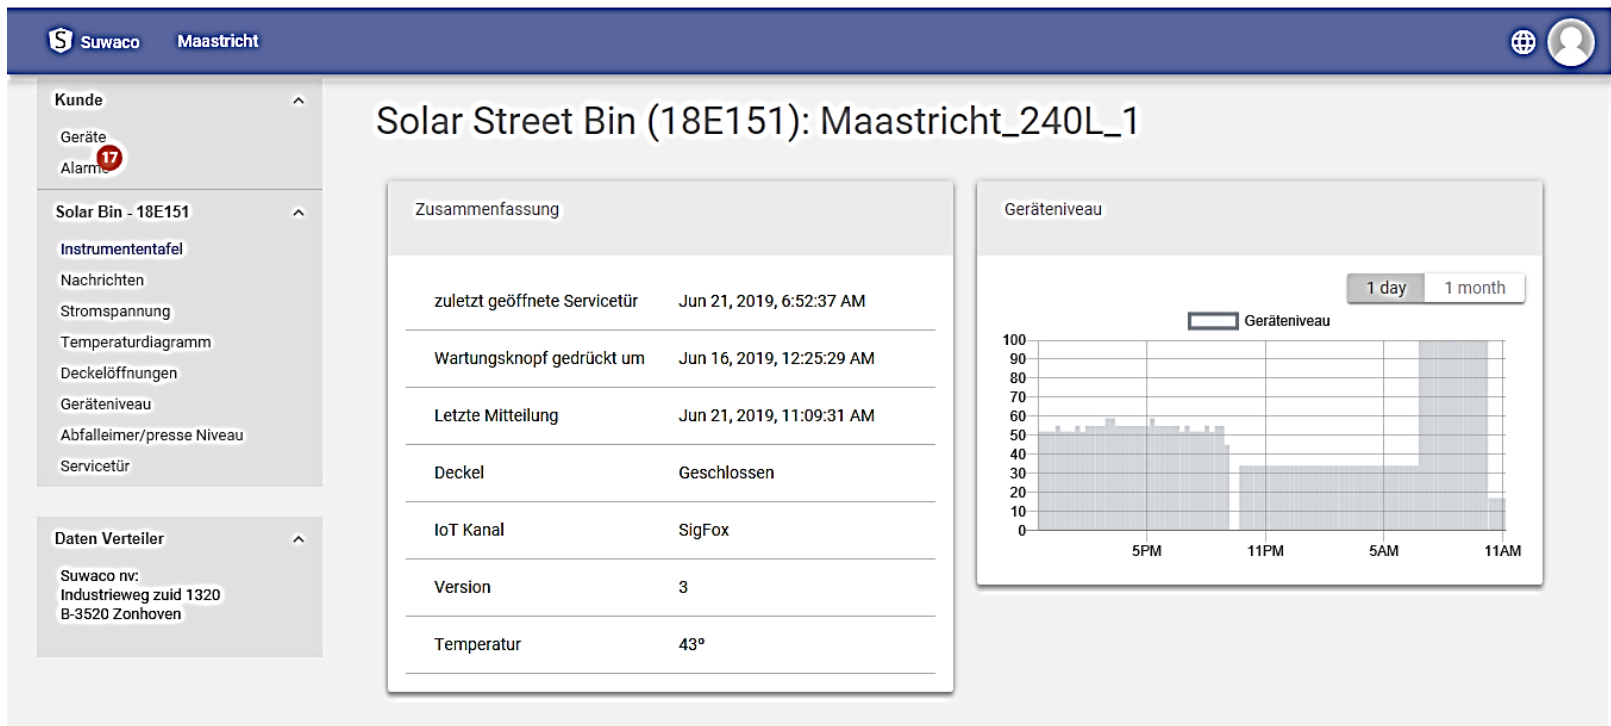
Suwaco Maastricht

Kunde
Geräte
Alarme 17

Solar Bin - 18E151
Instrumententafel
Nachrichten
Stromspannung
Temperaturdiagramm
Deckelöffnungen
Geräteniveau
Abfalleimer/presse Niveau
Servicetür

Daten Verteiler
Suwaco nv:
Industrieweg zuid 1320
B-3520 Zonhoven

Solar Street Bin (18E151): Maastricht_240L_1

Zusammenfassung

| | |
|---|---|
| zuletzt geöffnete Servicetür | Jun 21, 2019, 6:52:37 AM |
| Wartungsknopf gedrückt um | Jun 16, 2019, 12:25:29 AM |
| Letzte Mitteilung | Jun 21, 2019, 11:09:31 AM |
| Deckel | Geschlossen |
| IoT Kanal | SigFox |
| Version | 3 |
| Temperatur | 43° |

Geräteniveau

1 day 1 month

Geräteniveau

100
90
80
70
60
50
40
30
20
10
0

5PM 11PM 5AM 11AM